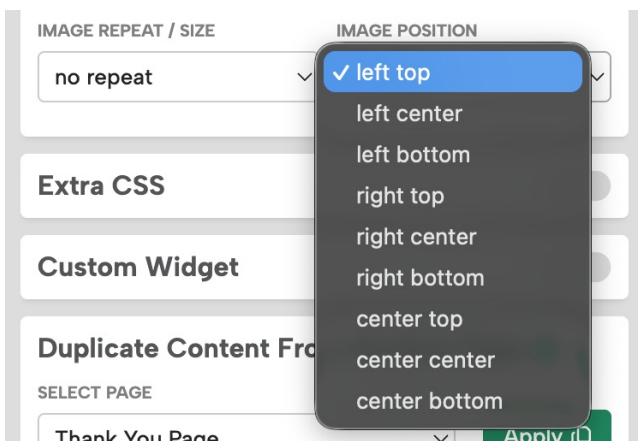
IMAGE REPEAT / SIZE
no repeat

IMAGE POSITION
✓ left top
left center
left bottom
right top
right center
right bottom
center top
center center
center bottom

Extra CSS

Custom Widget

Duplicate Content Fr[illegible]
SELECT PAGE
Thank You Page
Apply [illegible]